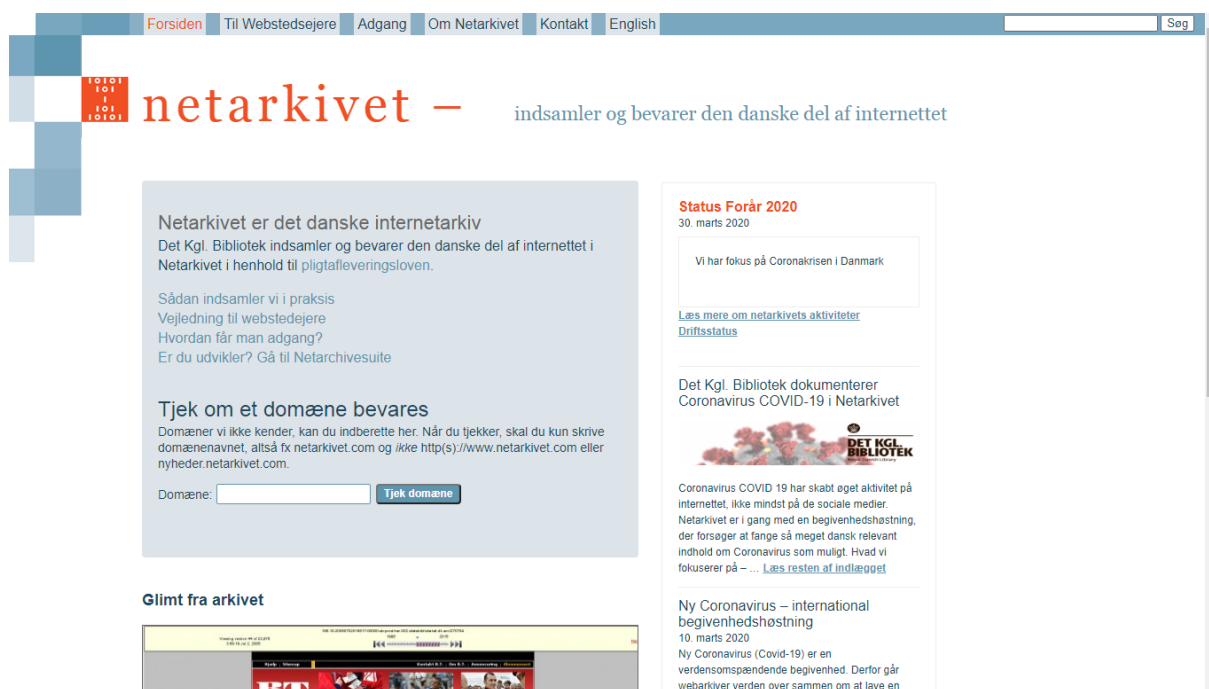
Forsiden Til Webstedsejere Adgang Om Netarkivet Kontakt English

Søg

netarkivet – indsamler og bevarer den danske del af internettet

Netarkivet er det danske internetarkiv

Det Kgl. Bibliotek indsamler og bevarer den danske del af internettet i Netarkivet i henhold til pligtafleveringsloven.

Sådan indsamler vi i praksis
Vejledning til webstedejere
Hvordan får man adgang?
Er du udvikler? Gå til Netarchivesuite

Tjek om et domæne bevares

Domæner vi ikke kender, kan du indberette her. Når du tjekker, skal du kun skrive domænenavnet, altså fx netarkivet.com og *ikke* http(s)://www.netarkivet.com eller nyheder.netarkivet.com.

Domæne: Tjek domæne

Glimt fra arkivet

Status Forår 2020
30. marts 2020

Vi har fokus på Coronakrisen i Danmark

Læs mere om netarkivets aktiviteter
Driftsstatus

Det Kgl. Bibliotek dokumenterer Coronavirus COVID-19 i Netarkivet

DET KGL. BIBLIOTEK

Coronavirus COVID 19 har skabt øget aktivitet på internettet, ikke mindst på de sociale medier. Netarkivet er i gang med en begivenhedshøstning, der forsøger at fange så meget dansk relevant indhold om Coronavirus som muligt. Hvad vi fokuserer på – … Læs resten af indlægget

Ny Coronavirus – international begivenhedshøstning
10. marts 2020
Ny Coronavirus (Covid-19) er en verdensomspændende begivenhed. Derfor går webarkiver verden over sammen om at lave en